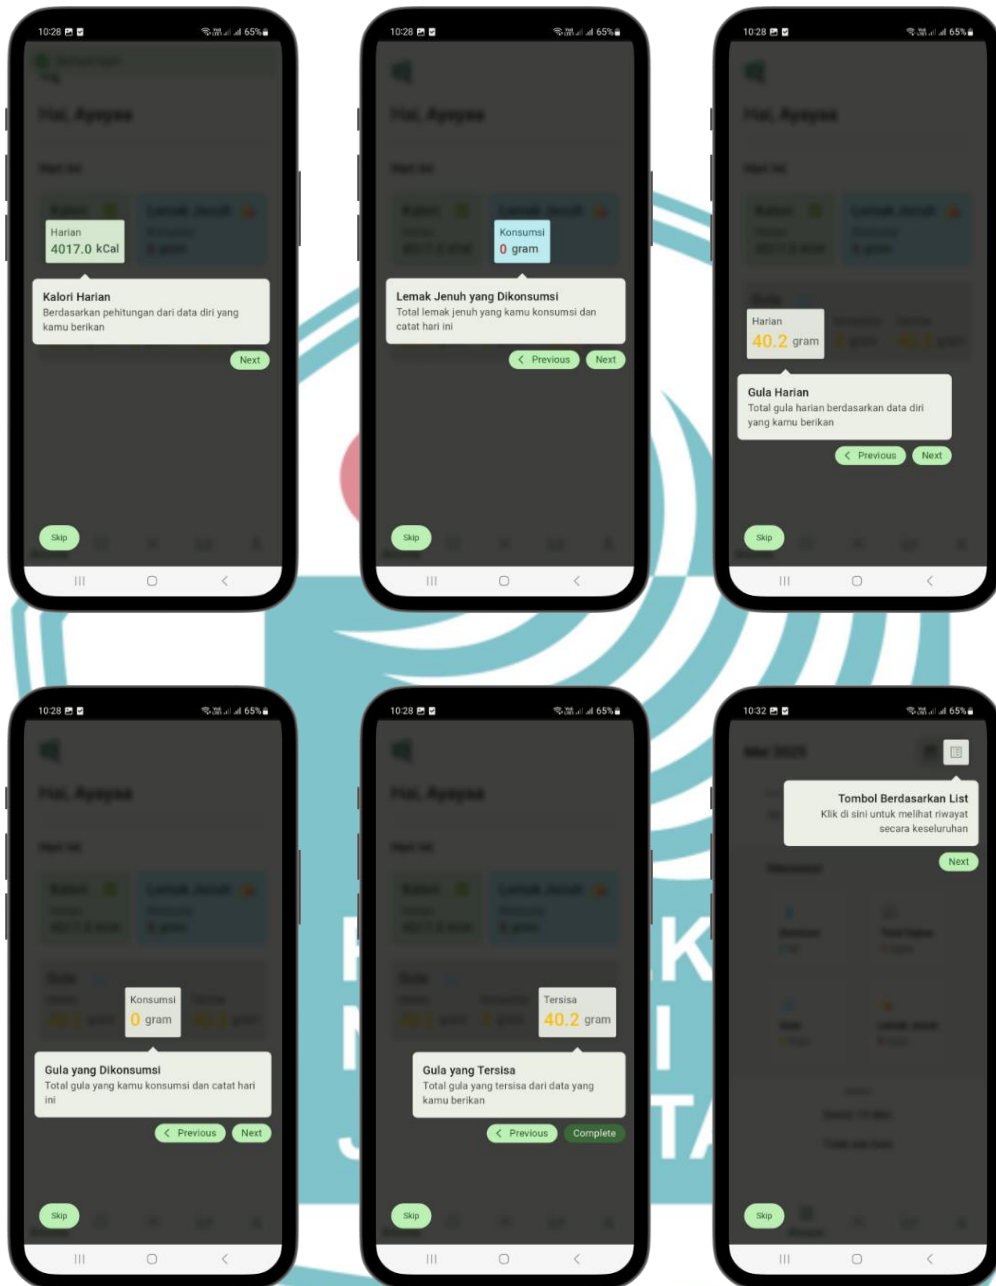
10:28 65%

Hai, Ayayaa

Hari ini

Harian
4017.0 kCal

Kalori Harian
Berdasarkan pehitungan dari data diri yang kamu berikan

Next

Skip

10:28 65%

Hai, Ayayaa

Hari ini

Konsumsi
0 gram

Lemak Jenuh yang Dikonsumsi
Total lemak jenuh yang kamu konsumsi dan catat hari ini

< Previous Next

Skip

10:28 65%

Hai, Ayayaa

Hari ini

Harian
40.2 gram

Gula Harian
Total gula harian berdasarkan data diri yang kamu berikan

< Previous Next

Skip

10:28 65%

Hai, Ayayaa

Hari ini

Konsumsi
0 gram

Gula yang Dikonsumsi
Total gula yang kamu konsumsi dan catat hari ini

< Previous Next

Skip

10:28 65%

Hai, Ayayaa

Hari ini

Tersisa
40.2 gram

Gula yang Tersisa
Total gula yang tersisa dari data yang kamu berikan

< Previous Complete

Skip

10:32 65%

Mei 2025

Tombol Berdasarkan List
Klik di sini untuk melihat riwayat secara keseluruhan

Next

Skip